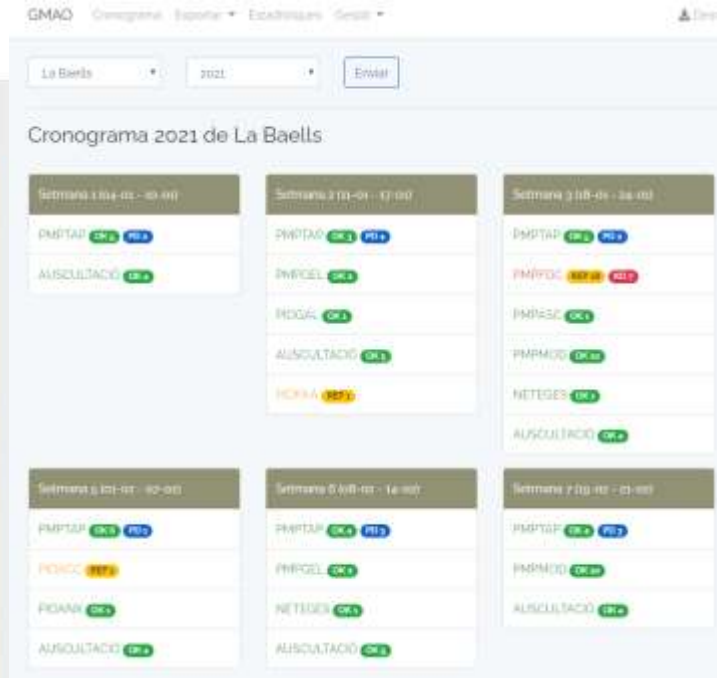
GMAO Cronograma Exportar ▾ Estadístiques Sessió ▾

La Baells ▾ 2021 ▾ Enviar

Cronograma 2021 de La Baells

Setmana 1 (04-01 - 10-01)
PMPTAP OK 4 PD 1
AUSCULTACIÓ OK 4

Setmana 2 (11-01 - 17-01)
PMPTAP OK 3 PD 1
PMPGEL OK 1
PIOGAL OK 1
AUSCULTACIÓ OK 3
PIOMAA REF 1

Setmana 3 (18-01 - 24-01)
PMPTAP OK 3 PD 1
PMPGC REF 16 KO 7
PMPASC OK 1
PMPMOD OK 10
NETEGES OK 1
AUSCULTACIÓ OK 4

Setmana 5 (01-02 - 07-02)
PMPTAP OK 6 PD 1
PIOGC REF 2
PIOANX OK 1
AUSCULTACIÓ OK 4

Setmana 6 (08-02 - 14-02)
PMPTAP OK 4 PD 1
PMPGEL OK 1
NETEGES OK 1
AUSCULTACIÓ OK 3

Setmana 7 (15-02 - 21-02)
PMPTAP OK 4 PD 1
PMPMOD OK 10
AUSCULTACIÓ OK 4